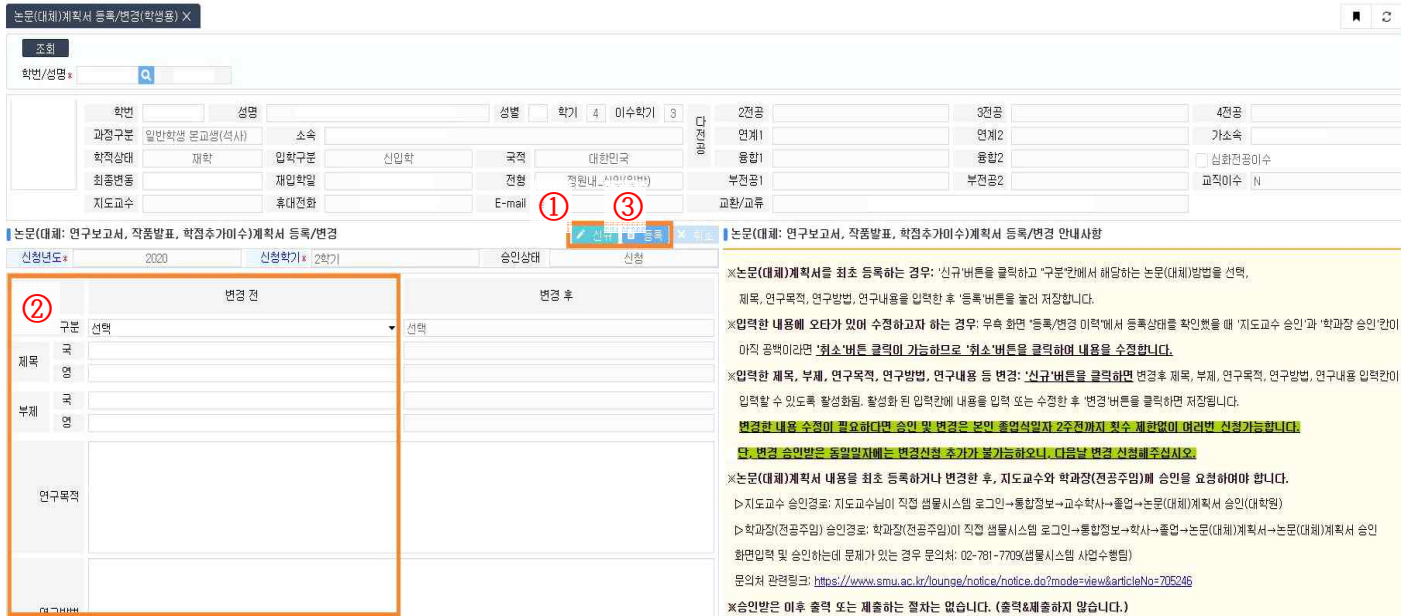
논문(대체)계획서 등록/변경(학생용) ×

조회

학번/성명*

학번 | 성명 | 성별 | 학기 4 | 이수학기 3

과정구분 일반학생 본교생(석사) | 소속

학적상태 재학 | 입학구분 신입학 | 국적 대한민국

최종변동 | 재입학일 | 전형 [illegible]

지도교수 | 휴대전화 | E-mail

다전공 2전공 | 3전공 | 4전공

연계1 | 연계2 | 가소속

융합1 | 융합2 | 심화전공이수

부전공1 | 부전공2 | 교직이수 N

교환/교류

① ③

논문(대체: 연구보고서, 작품발표, 학점추가이수)계획서 등록/변경

신규 등록 취소

신청년도* 2020 | 신청학기* 2학기 | 승인상태 신청

②

| | | 변경 전 | 변경 후 |
|---|---|---|---|
| 구분 | | 선택 | 선택 |
| 제목 | 국 | | |
| | 영 | | |
| 부제 | 국 | | |
| | 영 | | |
| 연구목적 | | | |
| 연구방법 | | | |

논문(대체: 연구보고서, 작품발표, 학점추가이수)계획서 등록/변경 안내사항

※논문(대체)계획서를 최초 등록하는 경우: '신규'버튼을 클릭하고 "구분"칸에서 해당하는 논문(대체)방법을 선택, 제목, 연구목적, 연구방법, 연구내용을 입력한 후 '등록'버튼을 눌러 저장합니다.

※입력한 내용에 오타가 있어 수정하고자 하는 경우: 우측 화면 "등록/변경 이력"에서 등록상태를 확인했을 때 '지도교수 승인'과 '학과장 승인'칸이 아직 공백이라면 '취소'버튼 클릭이 가능하므로 '취소'버튼을 클릭하여 내용을 수정합니다.

※입력한 제목, 부제, 연구목적, 연구방법, 연구내용 등 변경: '신규'버튼을 클릭하면 변경후 제목, 부제, 연구목적, 연구방법, 연구내용 입력칸이 입력할 수 있도록 활성화됨. 활성화 된 입력칸에 내용을 입력 또는 수정한 후 '변경'버튼을 클릭하면 저장됩니다.

변경한 내용 수정이 필요하다면 승인 및 변경은 본인 졸업식일자 2주전까지 횟수 제한없이 여러번 신청가능합니다.

단, 변경 승인받은 동일일자에는 변경신청 추가가 불가능하오니, 다음날 변경 신청해주십시오.

※논문(대체)계획서 내용을 최초 등록하거나 변경한 후, 지도교수와 학과장(전공주임)께 승인을 요청하여야 합니다.

▷지도교수 승인경로: 지도교수님이 직접 샘물시스템 로그인→통합정보→교수학사→졸업→논문(대체)계획서 승인(대학원)

▷학과장(전공주임) 승인경로: 학과장(전공주임)이 직접 샘물시스템 로그인→통합정보→학사→졸업→논문(대체)계획서→논문(대체)계획서 승인

화면입력 및 승인하는데 문제가 있는 경우 문의처: 02-781-7709(샘물시스템 사업수행팀)

문의처 관련링크: https://www.smu.ac.kr/lounge/notice/notice.do?mode=view&articleNo=705246

※승인받은 이후 출력 또는 제출하는 절차는 없습니다. (출력&제출하지 않습니다.)